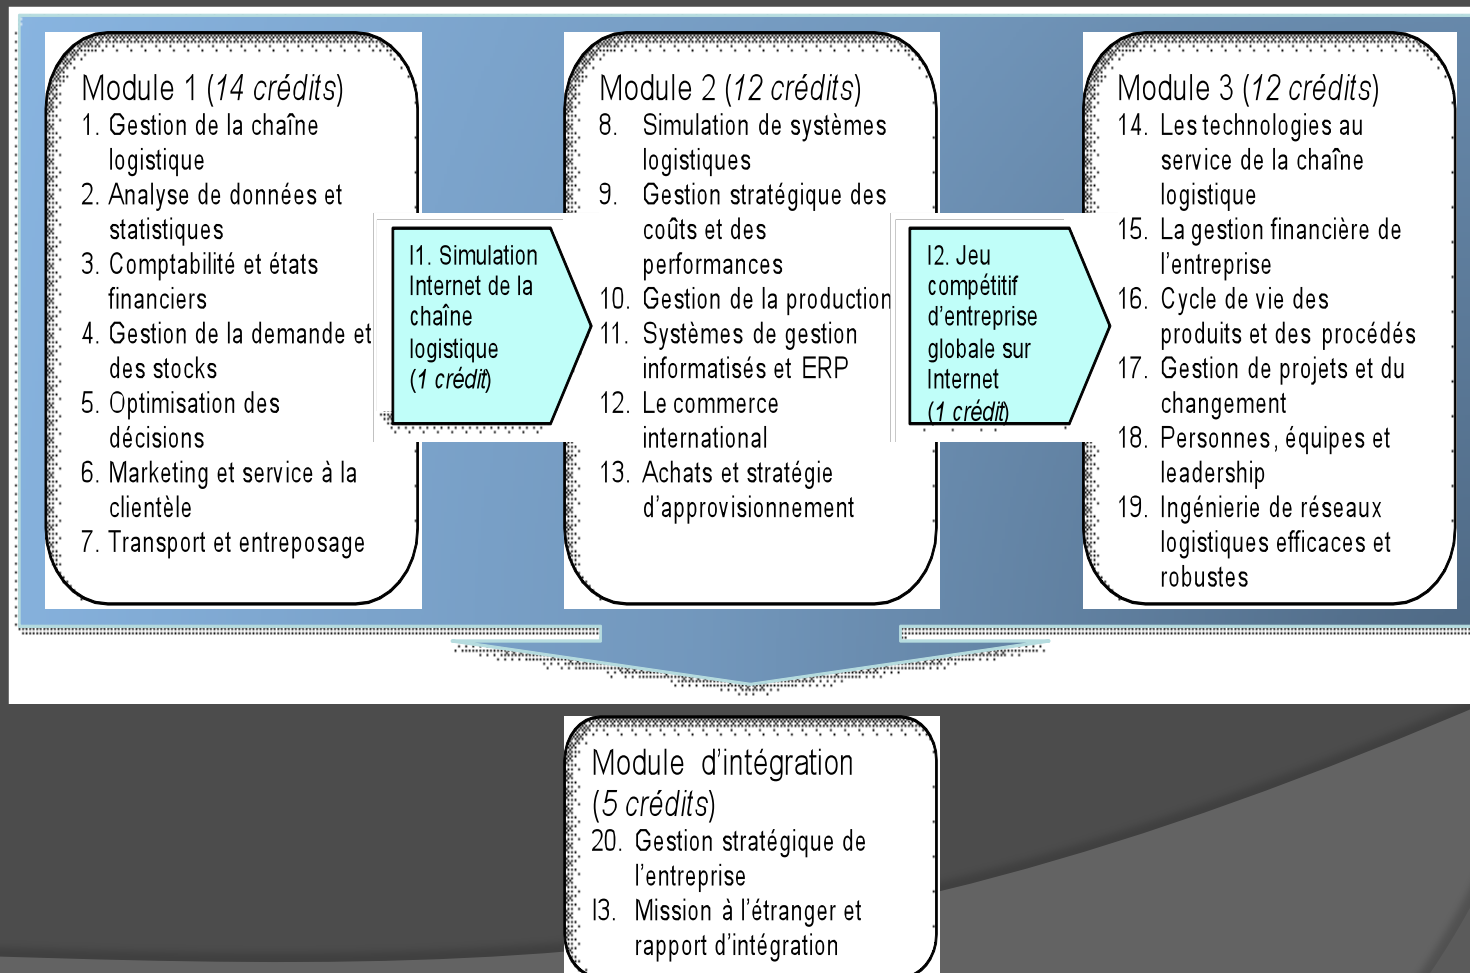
Module 1 (*14 crédits*)
1. Gestion de la chaîne logistique
2. Analyse de données et statistiques
3. Comptabilité et états financiers
4. Gestion de la demande et des stocks
5. Optimisation des décisions
6. Marketing et service à la clientèle
7. Transport et entreposage

I1. Simulation Internet de la chaîne logistique (*1 crédit*)

Module 2 (*12 crédits*)
8. Simulation de systèmes logistiques
9. Gestion stratégique des coûts et des performances
10. Gestion de la production
11. Systèmes de gestion informatisés et ERP
12. Le commerce international
13. Achats et stratégie d'approvisionnement

I2. Jeu compétitif d'entreprise globale sur Internet (*1 crédit*)

Module 3 (*12 crédits*)
14. Les technologies au service de la chaîne logistique
15. La gestion financière de l'entreprise
16. Cycle de vie des produits et des procédés
17. Gestion de projets et du changement
18. Personnes, équipes et leadership
19. Ingénierie de réseaux logistiques efficaces et robustes

Module d'intégration (*5 crédits*)
20. Gestion stratégique de l'entreprise
I3. Mission à l'étranger et rapport d'intégration